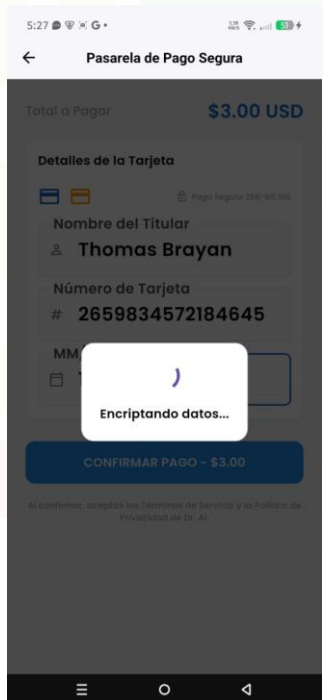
5:27

Pasarela de Pago Segura

Total a Pagar
$3.00 USD

Detalles de la Tarjeta

Pago Seguro 256-bit SSL

Nombre del Titular
Thomas Brayan

Número de Tarjeta
# 2659834572184645

MM

Encriptando datos...

CONFIRMAR PAGO - $3.00

Al confirmar, aceptas los Términos de Servicio y la Política de Privacidad de Dr. AI.